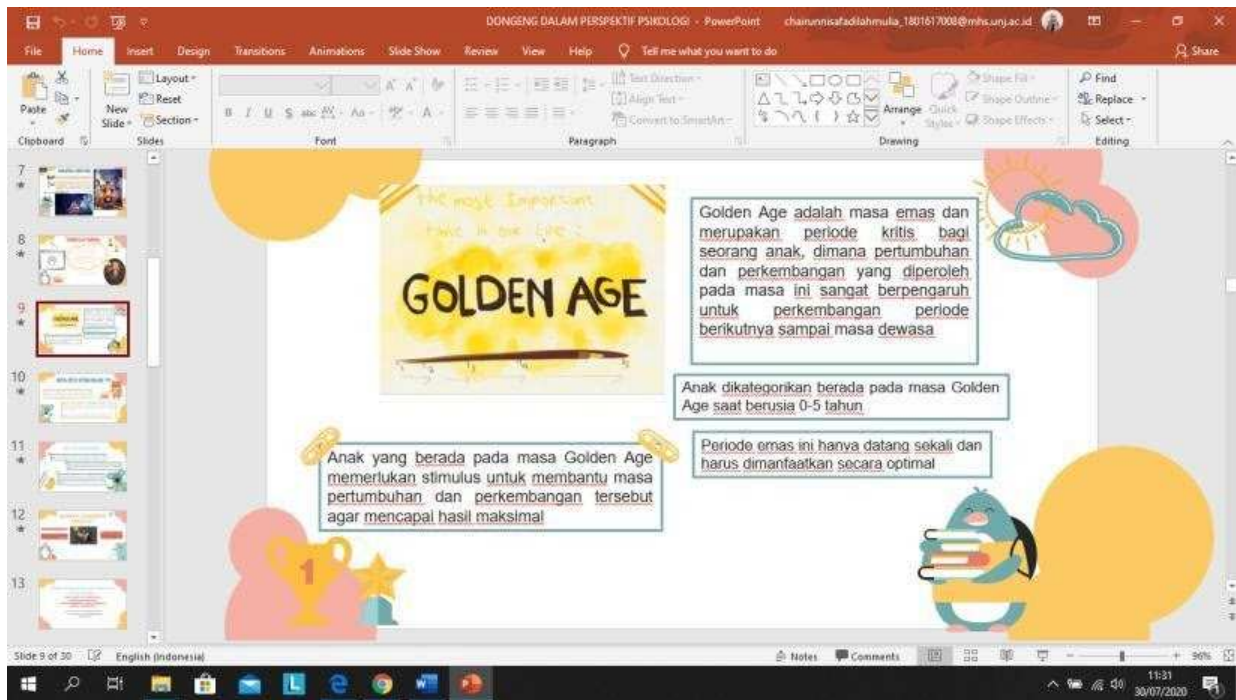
DONGENG DALAM PERSPEKTIF PSIKOLOGI - PowerPoint chairunnisafadilahmulia_1801617008@mhs.unj.ac.id

File Home Insert Design Transitions Animations Slide Show Review View Help Tell me what you want to do Share

Paste Clipboard New Slide Layout Reset Section Slides Font Paragraph Text Direction Align Text Convert to SmartArt Arrange Quick Styles Shape Fill Shape Outline Shape Effects Drawing Find Replace Select Editing

7 8 9 10 11 12 13

The most Important time in our Life :

GOLDEN AGE

Golden Age adalah masa emas dan merupakan periode kritis bagi seorang anak, dimana pertumbuhan dan perkembangan yang diperoleh pada masa ini sangat berpengaruh untuk perkembangan periode berikutnya sampai masa dewasa

Anak dikategorikan berada pada masa Golden Age saat berusia 0-5 tahun

Anak yang berada pada masa Golden Age memerlukan stimulus untuk membantu masa pertumbuhan dan perkembangan tersebut agar mencapai hasil maksimal

Periode emas ini hanya datang sekali dan harus dimanfaatkan secara optimal

1

Slide 9 of 30 English (Indonesia) Notes Comments 96%

11:31 30/07/2020